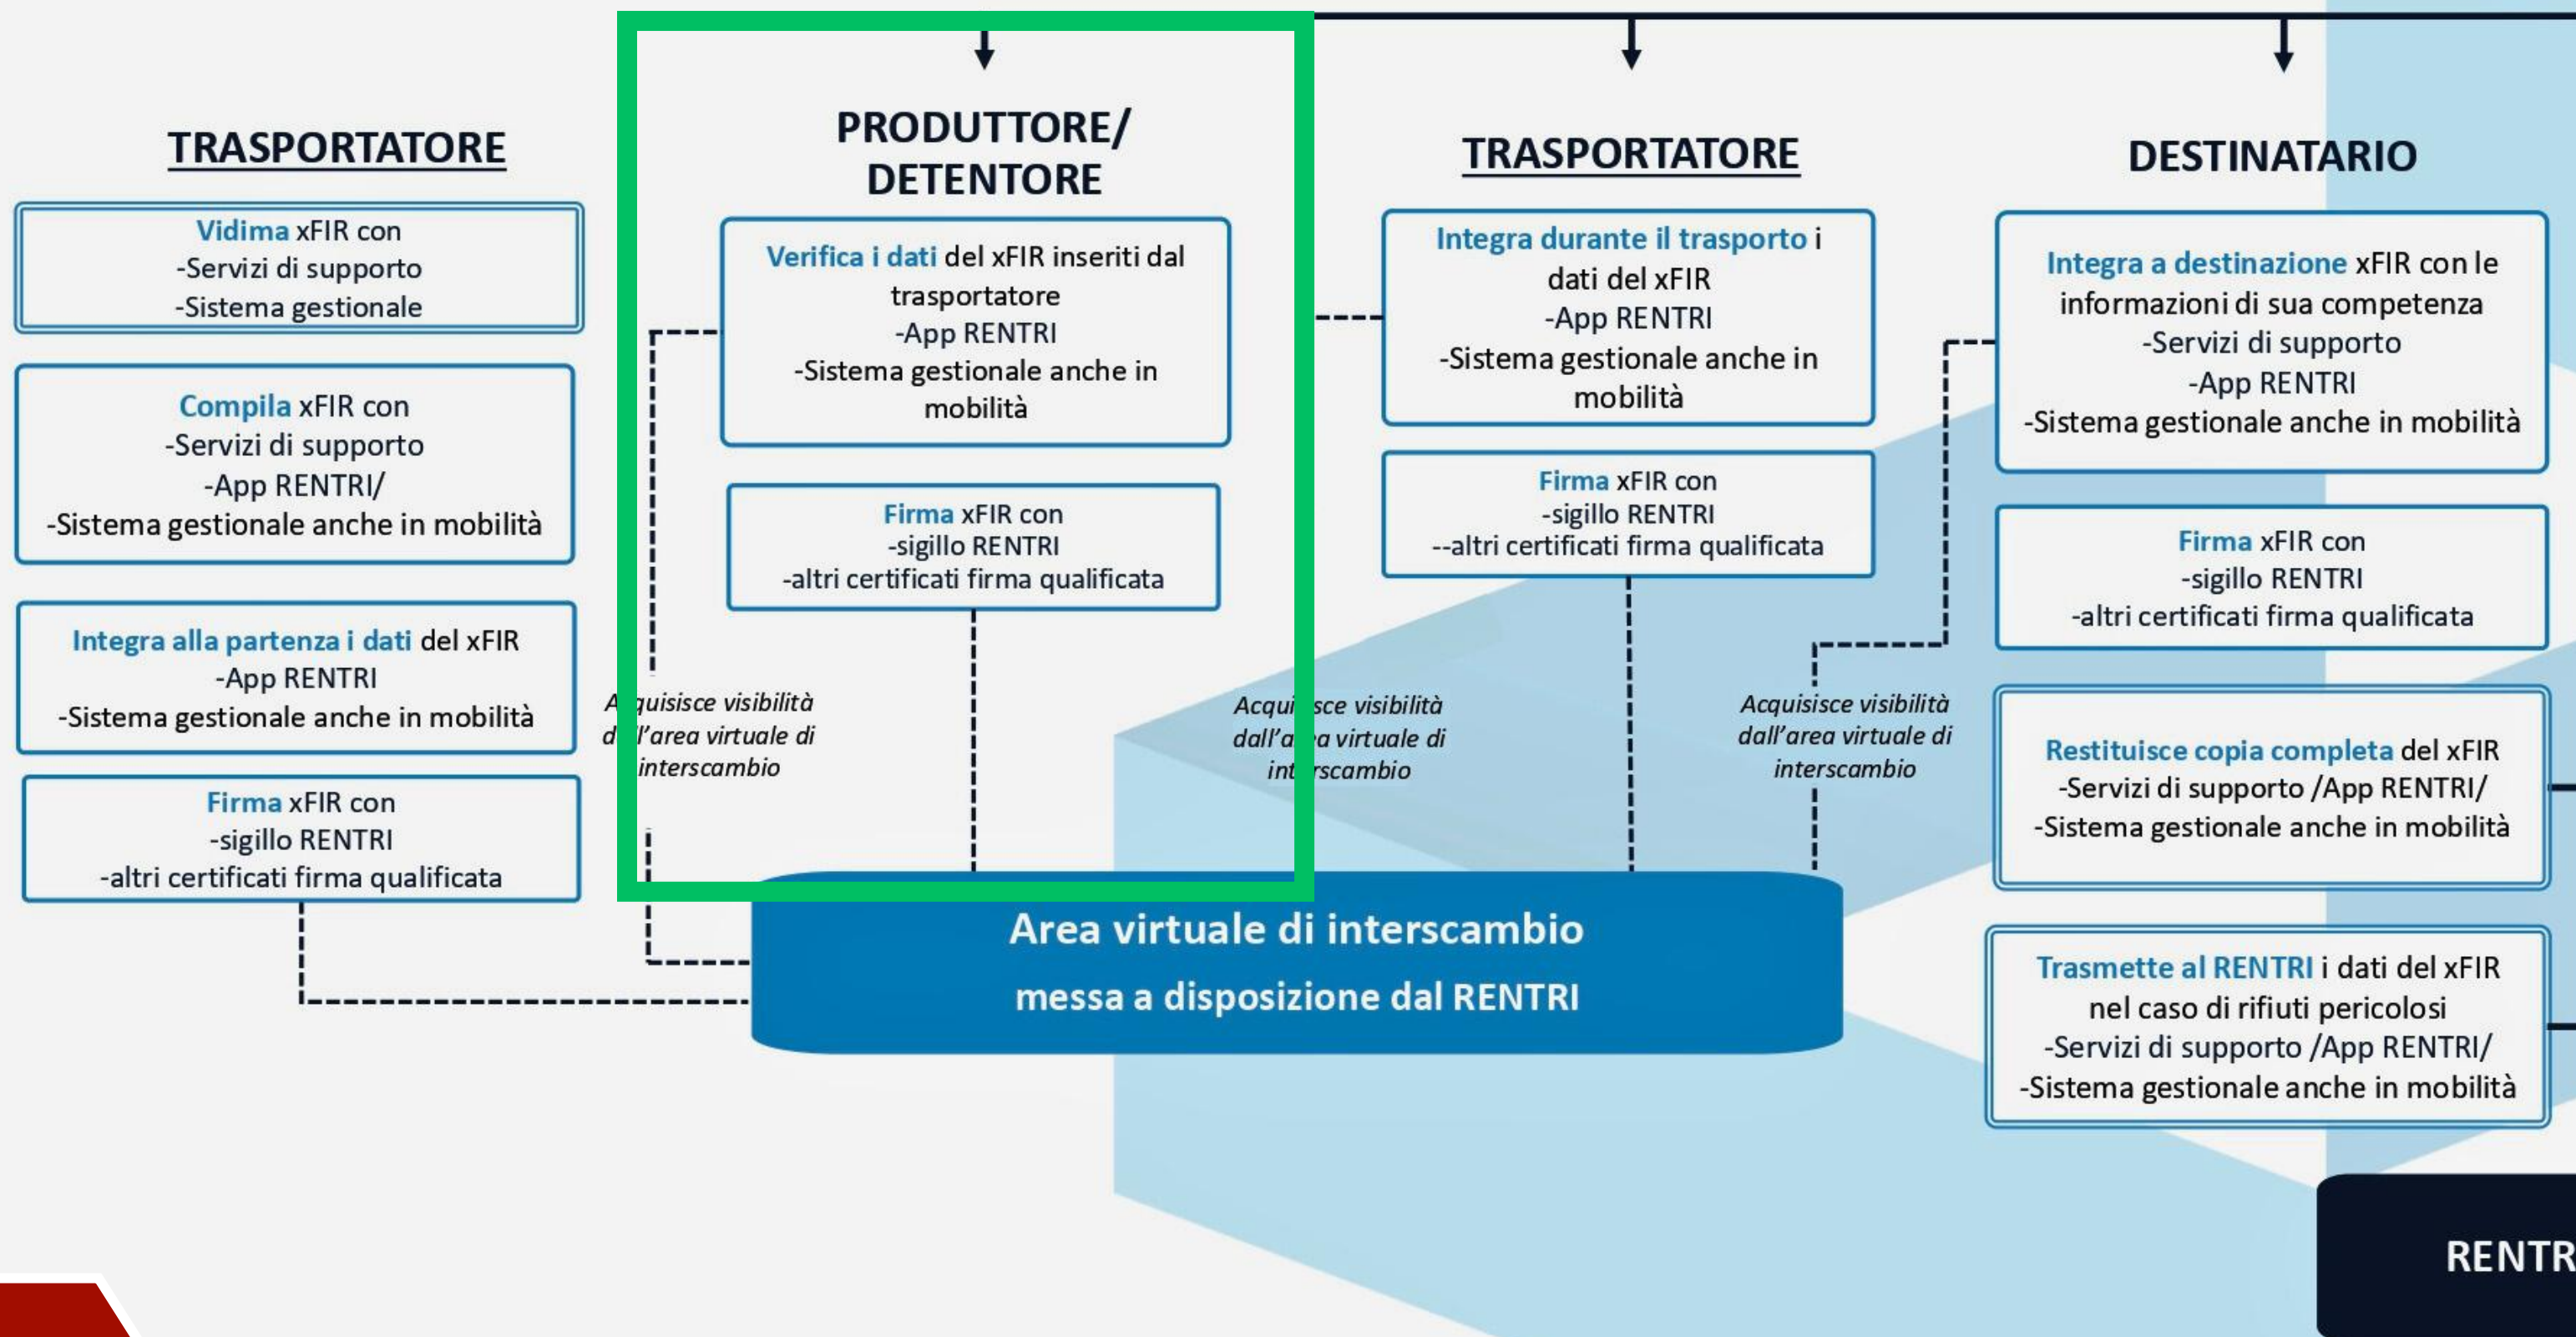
TRASPORTATORE

Vidima xFIR con
-Servizi di supporto
-Sistema gestionale

Compila xFIR con
-Servizi di supporto
-App RENTRI/
-Sistema gestionale anche in mobilità

Integra alla partenza i dati del xFIR
-App RENTRI
-Sistema gestionale anche in mobilità

Firma xFIR con
-sigillo RENTRI
-altri certificati firma qualificata

PRODUTTORE/ DETENTORE

Verifica i dati del xFIR inseriti dal trasportatore
-App RENTRI
-Sistema gestionale anche in mobilità

Firma xFIR con
-sigillo RENTRI
-altri certificati firma qualificata

A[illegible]quisisce visibilità d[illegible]l'area virtuale di interscambio

TRASPORTATORE

Integra durante il trasporto i dati del xFIR
-App RENTRI
-Sistema gestionale anche in mobilità

Firma xFIR con
-sigillo RENTRI
--altri certificati firma qualificata

Acqui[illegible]sce visibilità dall'a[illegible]a virtuale di int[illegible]rscambio

Acquisisce visibilità dall'area virtuale di interscambio

DESTINATARIO

Integra a destinazione xFIR con le informazioni di sua competenza
-Servizi di supporto
-App RENTRI
-Sistema gestionale anche in mobilità

Firma xFIR con
-sigillo RENTRI
-altri certificati firma qualificata

Restituisce copia completa del xFIR
-Servizi di supporto /App RENTRI/
-Sistema gestionale anche in mobilità

Trasmette al RENTRI i dati del xFIR nel caso di rifiuti pericolosi
-Servizi di supporto /App RENTRI/
-Sistema gestionale anche in mobilità

Area virtuale di interscambio
messa a disposizione dal RENTRI

RENTR